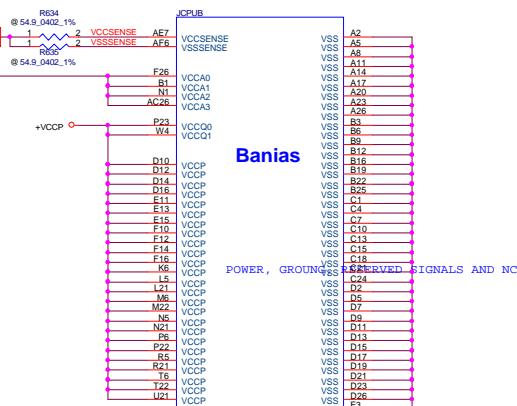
R634
@ 54.9_0402_1%
1 2 VCCSENSE AE7 VCCSENSE
1 2 VSSSENSE AF6 VSSSENSE
R635
@ 54.9_0402_1%

JCPUB

F26 VCCA0
B1 VCCA1
N1 VCCA2
AC26 VCCA3

+VCCP
P23 VCCQ0
W4 VCCQ1

D10 VCCP
D12 VCCP
D14 VCCP
D16 VCCP
E11 VCCP
E13 VCCP
E15 VCCP
F10 VCCP
F12 VCCP
F14 VCCP
F16 VCCP
K6 VCCP
L5 VCCP
L21 VCCP
M6 VCCP
M22 VCCP
N5 VCCP
N21 VCCP
P6 VCCP
P22 VCCP
R5 VCCP
R21 VCCP
T6 VCCP
T22 VCCP
U21 VCCP

Banias

POWER, GROUND, RESERVED SIGNALS AND NC

VSS A2
VSS A5
VSS A8
VSS A11
VSS A14
VSS A17
VSS A20
VSS A23
VSS A26
VSS B3
VSS B6
VSS B9
VSS B12
VSS B16
VSS B19
VSS B22
VSS B25
VSS C1
VSS C4
VSS C7
VSS C10
VSS C13
VSS C15
VSS C18
VSS C21
VSS C24
VSS D2
VSS D5
VSS D7
VSS D9
VSS D11
VSS D13
VSS D15
VSS D17
VSS D19
VSS D21
VSS D23
VSS D26
VSS E3